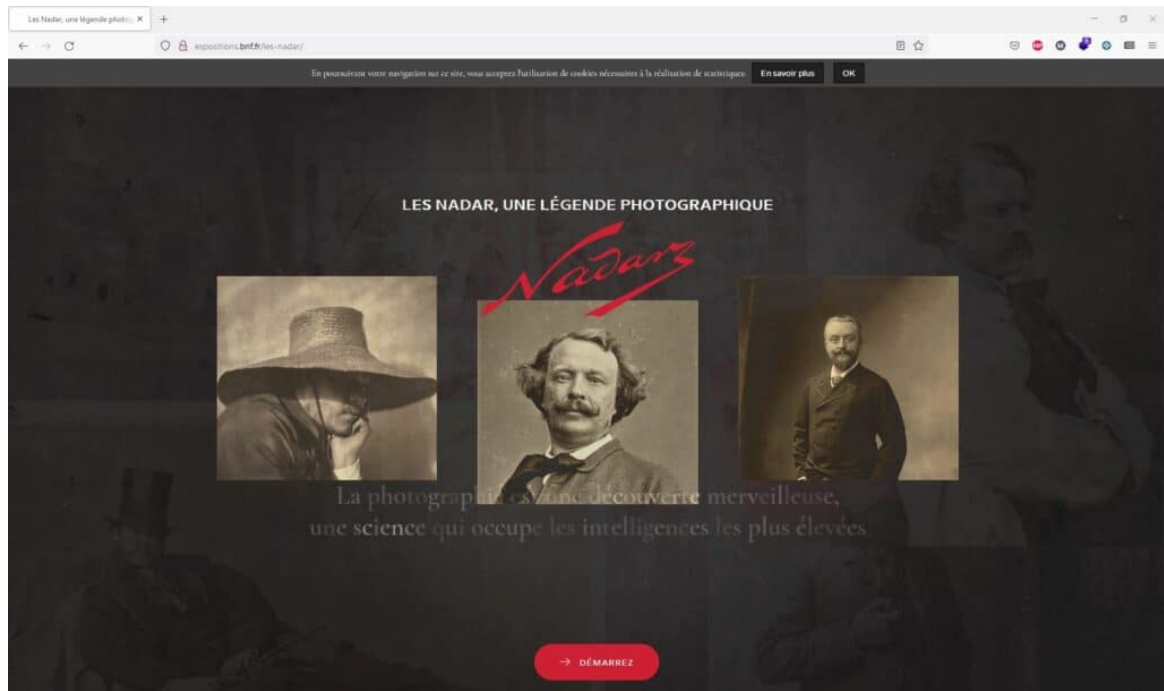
Les Nadar, une légende photog ×
+

expositions.bnf.fr/les-nadar/

En poursuivant votre navigation sur ce site, vous acceptez l'utilisation de cookies nécessaires à la réalisation de statistiques. En savoir plus OK

LES NADAR, UNE LÉGENDE PHOTOGRAPHIQUE

Nadar

La photographie est une découverte merveilleuse, une science qui occupe les intelligences les plus élevées

→ DÉMARREZ